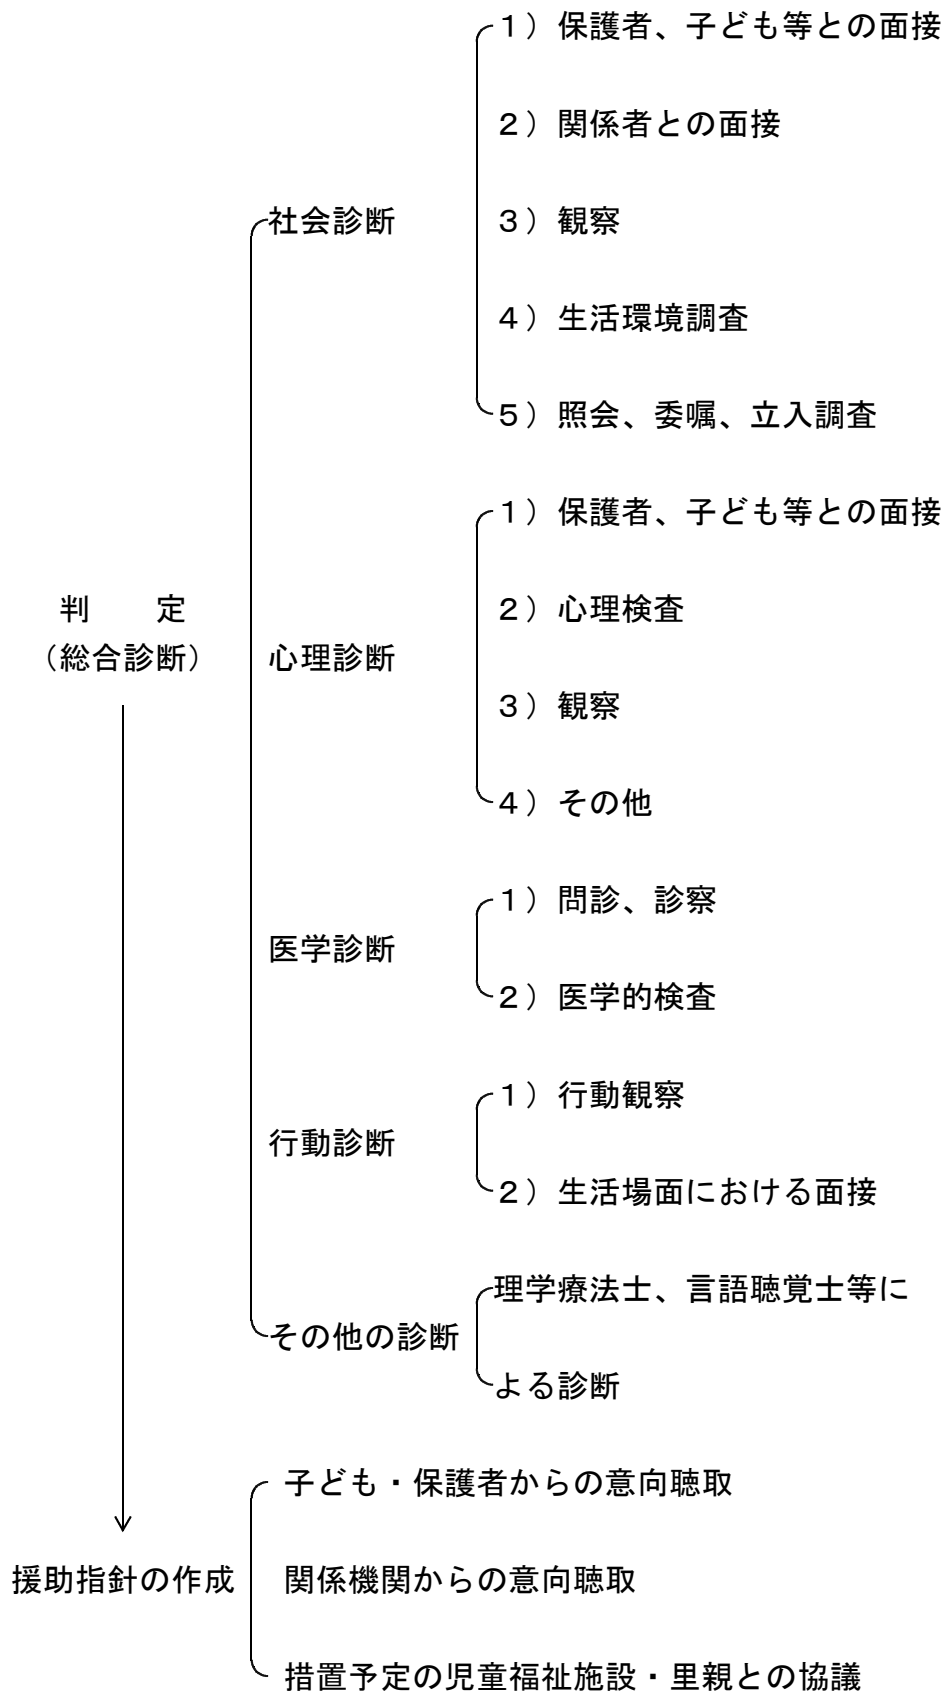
判　　定
（総合診断）

社会診断

1）保護者、子ども等との面接

2）関係者との面接

3）観察

4）生活環境調査

5）照会、委嘱、立入調査

心理診断

1）保護者、子ども等との面接

2）心理検査

3）観察

4）その他

医学診断

1）問診、診察

2）医学的検査

行動診断

1）行動観察

2）生活場面における面接

その他の診断

理学療法士、言語聴覚士等による診断

援助指針の作成

子ども・保護者からの意向聴取

関係機関からの意向聴取

措置予定の児童福祉施設・里親との協議